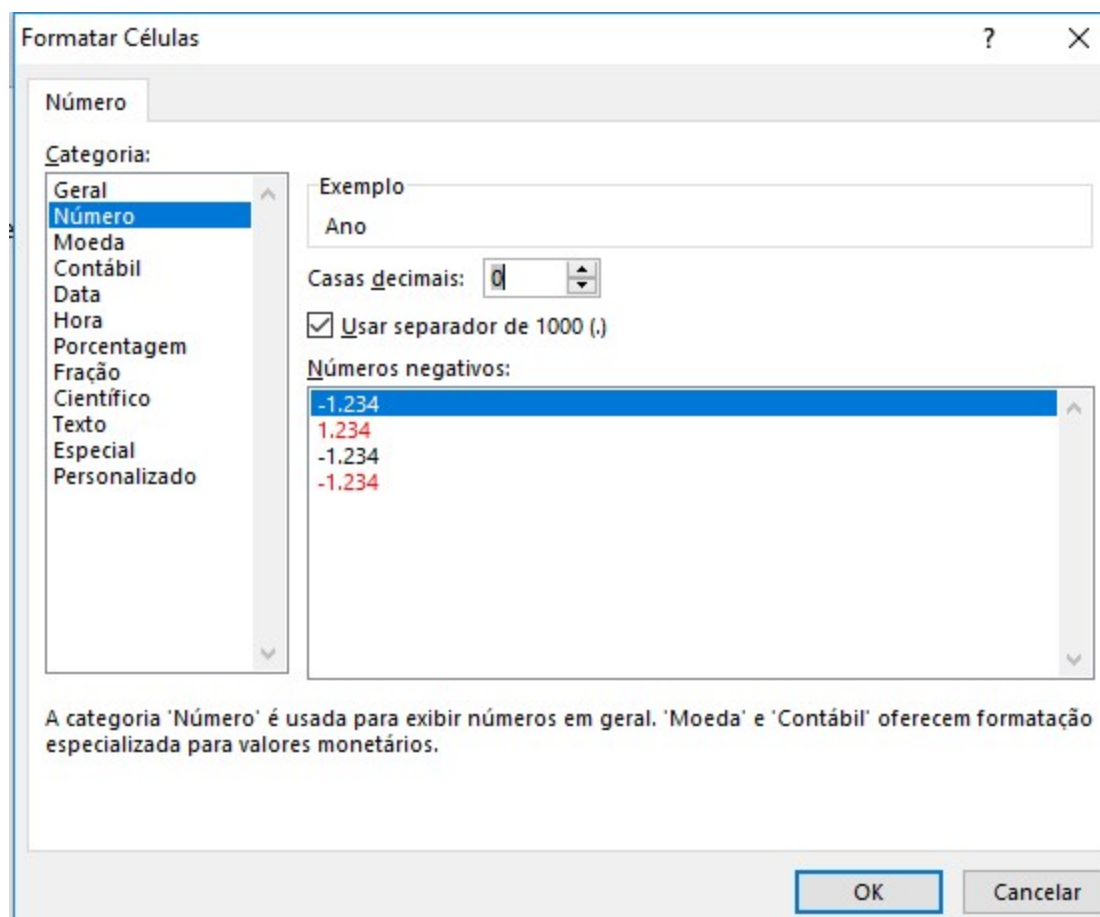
Formatar Células
?
×

Número

Categoria:
Geral
Número
Moeda
Contábil
Data
Hora
Porcentagem
Fração
Científico
Texto
Especial
Personalizado

Exemplo
Ano

Casas decimais: 0

Usar separador de 1000 (.)

Números negativos:
-1.234
1.234
-1.234
-1.234

A categoria 'Número' é usada para exibir números em geral. 'Moeda' e 'Contábil' oferecem formatação especializada para valores monetários.

OK
Cancelar